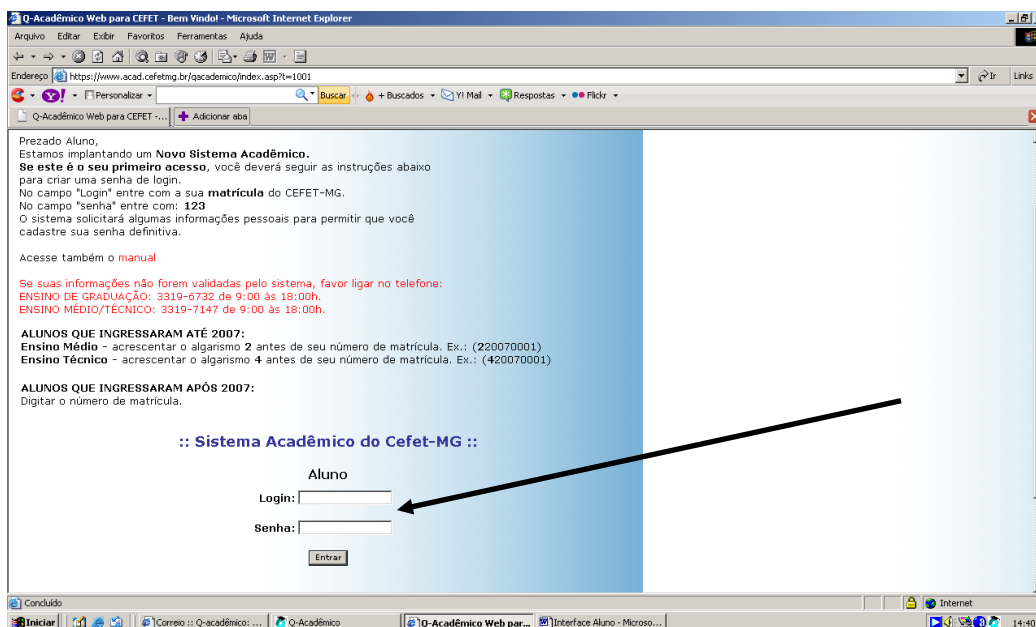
Q-Acadêmico Web para CEFET - Bem Vindo! - Microsoft Internet Explorer

Arquivo Editar Exibir Favoritos Ferramentas Ajuda

Endereço https://www.acad.cefetmg.br/qacademico/index.asp?t=1001

Ir Links

Personalizar Buscar + Buscados Y! Mail Respostas Flickr

Q-Acadêmico Web para CEFET -... Adicionar aba

Prezado Aluno,
Estamos implantando um **Novo Sistema Acadêmico.**
**Se este é o seu primeiro acesso**, você deverá seguir as instruções abaixo para criar uma senha de login.
No campo "Login" entre com a sua **matrícula** do CEFET-MG.
No campo "senha" entre com: **123**
O sistema solicitará algumas informações pessoais para permitir que você cadastre sua senha definitiva.

Acesse também o manual

Se suas informações não forem validadas pelo sistema, favor ligar no telefone:
ENSINO DE GRADUAÇÃO: 3319-6732 de 9:00 às 18:00h.
ENSINO MÉDIO/TÉCNICO: 3319-7147 de 9:00 às 18:00h.

**ALUNOS QUE INGRESSARAM ATÉ 2007:**
**Ensino Médio** - acrescentar o algarismo **2** antes de seu número de matrícula. Ex.: (**2**20070001)
**Ensino Técnico** - acrescentar o algarismo **4** antes de seu número de matrícula. Ex.: (**4**20070001)

**ALUNOS QUE INGRESSARAM APÓS 2007:**
Digitar o número de matrícula.

:: Sistema Acadêmico do Cefet-MG ::

Aluno

Login:

Senha:

Entrar

Concluído

Internet

Iniciar Correio :: Q-acadêmico: ... Q-Acadêmico Q-Acadêmico Web par... Interface Aluno - Microso... 14:40